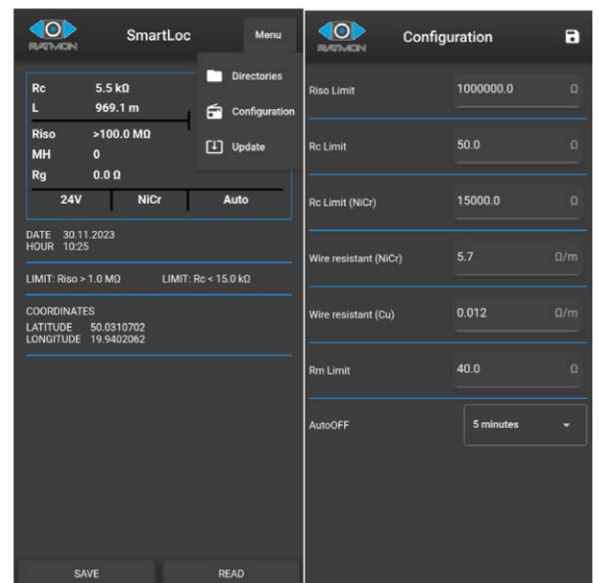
RATMON SmartLoc Menu

Directories
Configuration
Update

Rc 5.5 kΩ
L 969.1 m
Riso >100.0 MΩ
MH 0
Rg 0.0 Ω

| 24V | NiCr | Auto |
|---|---|---|

DATE 30.11.2023
HOUR 10:25

LIMIT: Riso > 1.0 MΩ LIMIT: Rc < 15.0 kΩ

COORDINATES
LATITUDE 50.0310702
LONGITUDE 19.9402062

SAVE READ

RATMON Configuration

Riso Limit 1000000.0 Ω
Rc Limit 50.0 Ω
Rc Limit (NiCr) 15000.0 Ω
Wire resistant (NiCr) 5.7 Ω/m
Wire resistant (Cu) 0.012 Ω/m
Rm Limit 40.0 Ω
AutoOFF 5 minutes